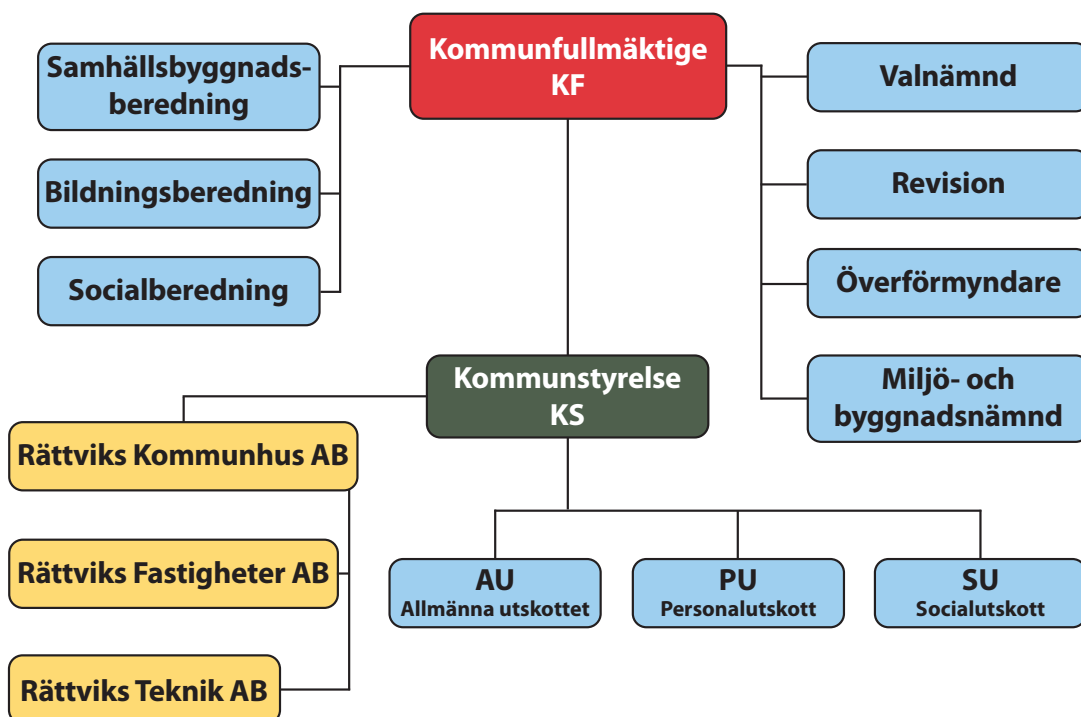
Kommunfullmäktige
KF

Samhällsbyggnadsberedning

Bildningsberedning

Socialberedning

Valnämnd

Revision

Överförmyndare

Miljö- och byggnadsnämnd

Kommunstyrelse
KS

Rättviks Kommunhus AB

Rättviks Fastigheter AB

Rättviks Teknik AB

AU
Allmänna utskottet

PU
Personalutskott

SU
Socialutskott